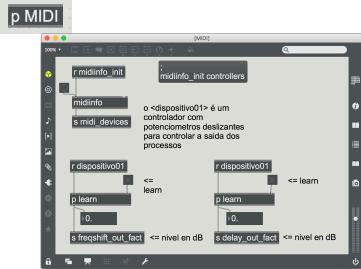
p MIDI

[MIDI]

100%

r midiinfo_init

; midiinfo_init controllers

midiinfo

s midi_devices

o <dispositivo01> é um controlador com potenciometros deslizantes para controlar a saida dos processos

r dispositivo01

<= learn

p learn

0.

s freqshift_out_fact

<= nivel en dB

r dispositivo01

<= learn

p learn

0.

s delay_out_fact

<= nivel en dB